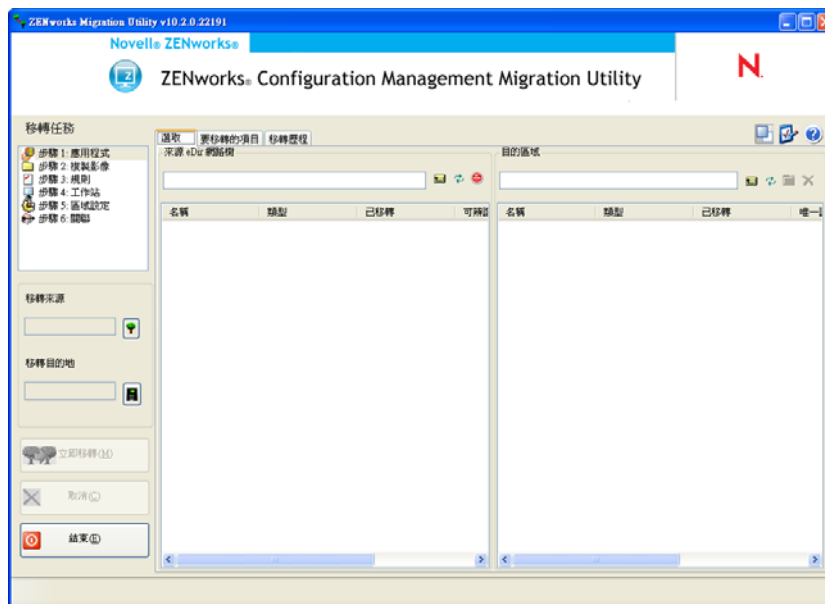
ZENworks Migration Utility v10.2.0.22191

Novell® ZENworks®

ZENworks® Configuration Management Migration Utility

N.

移轉任務

步驟 1: 應用程式
步驟 2: 複製影像
步驟 3: 規則
步驟 4: 工作站
步驟 5: 區域設定
步驟 6: 關聯

移轉來源

移轉目的地

立即移轉(M)

取消(C)

結束(E)

選取 | 要移轉的項目 | 移轉歷程

來源 eDir 網路樹

| 名稱 | 類型 | 已移轉 | 可移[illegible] |
|---|---|---|---|

目的區域

| 名稱 | 類型 | 已移轉 | 唯一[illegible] |
|---|---|---|---|